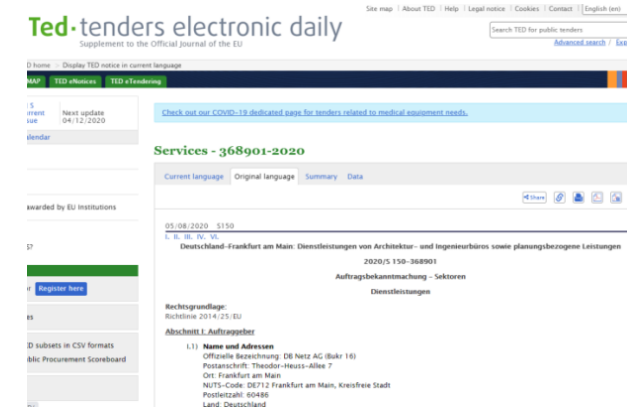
Ted·tenders electronic daily
Supplement to the Official Journal of the EU

Site map | About TED | Help | Legal notice | Cookies | Contact | English (en)

Search TED for public tenders
Advanced search / Exp

D home > Display TED notice in current language

MAP TED eNotices TED eTendering

S
urrent
ue
Next update
04/12/2020

alendar

warded by EU Institutions

7

r Register here

es

D subsets in CSV formats
blic Procurement Scoreboard

Check out our COVID-19 dedicated page for tenders related to medical equipment needs.

Services - 368901-2020

Current language Original language Summary Data

Share

05/08/2020 S150
I. II. III. IV. VI.
Deutschland-Frankfurt am Main: Dienstleistungen von Architektur- und Ingenieurbüros sowie planungsbezogene Leistungen

2020/S 150-368901

Auftragsbekanntmachung – Sektoren

Dienstleistungen

Rechtsgrundlage:
Richtlinie 2014/25/EU

Abschnitt I: Auftraggeber

I.1) Name und Adressen
Offizielle Bezeichnung: DB Netz AG (Bukr 16)
Postanschrift: Theodor-Heuss-Allee 7
Ort: Frankfurt am Main
NUTS-Code: DE712 Frankfurt am Main, Kreisfreie Stadt
Postleitzahl: 60486
Land: Deutschland